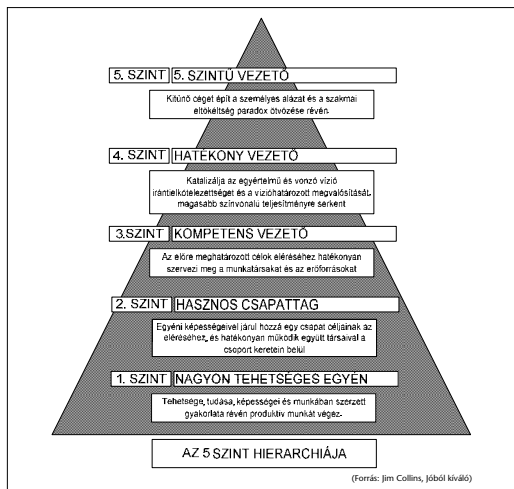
5. SZINT 5. SZINTŰ VEZETŐ

Kitűnő céget épít a személyes alázat és a szakmai eltökéltség paradox ötvözése révén.

4. SZINT HATÉKONY VEZETŐ

Katalizálja az egyértelmű és vonzó vízió iránti elkötelezettséget és a vízióhatározott megvalósítását, magasabb színvonalú teljesítményre serkent

3.SZINT KOMPETENS VEZETŐ

Az előre meghatározott célok eléréséhez hatékonyan szervezi meg a munkatársakat és az erőforrásokat

2. SZINT HASZNOS CSAPATTAG

Egyéni képességeivel járul hozzá egy csapat céljainak az eléréséhez, és hatékonyan működik együtt társaival a csoport keretein belül

1. SZINT NAGYON TEHETSÉGES EGYÉN

Tehetsége, tudása, képességei és munkában szerzett gyakorlata révén produktív munkát végez.

AZ 5 SZINT HIERARCHIÁJA

(Forrás: Jim Collins, Jóból kiváló)